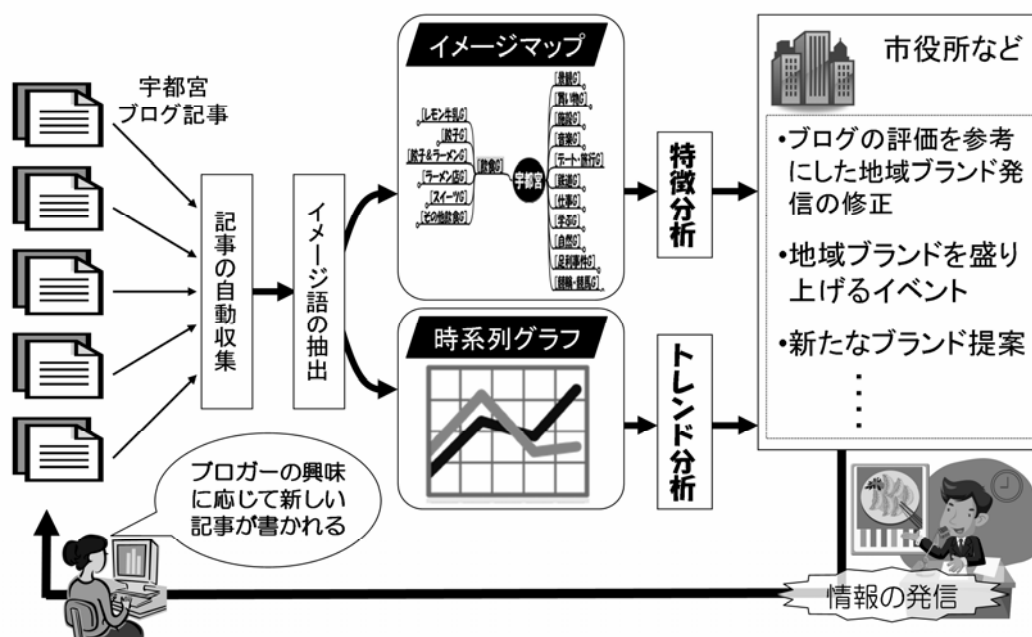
宇都宮
ブログ記事

記事の自動収集

イメージ語の抽出

イメージマップ

[レモン牛乳G]
[餃子G]
[餃子&ラーメンG]
[ラーメンG]
[スイーツG]
[その他飲食G]
[飲食G]
宇都宮
[祭事G]
[買い物G]
[催事G]
[音楽G]
[モータースポーツ・旅行G]
[鉄道G]
[仕事G]
[学G]
[自然G]
[足利事件G]
[競輪・競馬G]

特徴分析

時系列グラフ

トレンド分析

市役所など

•ブログの評価を参考にした地域ブランド発信の修正

•地域ブランドを盛り上げるイベント

•新たなブランド提案
⋮

ブロガーの興味に応じて新しい記事が書かれる

情報の発信